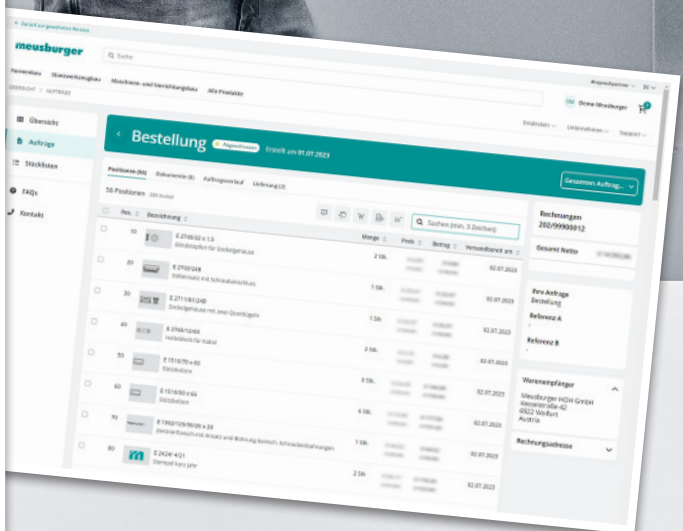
< Zurück zur gewohnten Version

meusburger

Q Suche

Formenbau Stanzwerkzeugbau Maschinen- und Vorrichtungsbau Alle Produkte

Ansprechpartner DE

ÜBERSICHT > AUFTRÄGE

Demo Meusburger

Einstellen Unternehmen Support

Übersicht

Aufträge

Stücklisten

FAQs

Kontakt

< Bestellung Abgeschlossen Erstellt am 01.07.2023

Positionen (56) Dokumente (8) Auftragsverlauf Lieferung (2)

Gesamten Auftrag...

56 Positionen 200 Artikel

Q Suchen (min. 3 Zeichen)

| | Pos. | Bezeichnung | Menge | Preis | Betrag | Versandbereit am |
|---|---|---|---|---|---|---|
| | 10 | E 2748/32 x 1.5 Blindstopfen für Sockelgehäuse | 2 Stk. | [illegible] | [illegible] | 02.07.2023 |
| | 20 | E 2702/248 Deckel mit Schraube | 1 Stk. | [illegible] | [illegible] | 02.07.2023 |
| | 30 | E 2711/81/248 Sockelgehäuse mit zwei Querbügeln | 1 Stk. | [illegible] | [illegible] | 02.07.2023 |
| | 40 | E 2766/12/60 Haltebleich für Kabel | 2 Stk. | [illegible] | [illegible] | 02.07.2023 |
| | 50 | E 1510/70 x 60 Stützleisten | 4 Stk. | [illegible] | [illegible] | 02.07.2023 |
| | 60 | E 1510/50 x 66 Stützleisten | 6 Stk. | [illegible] | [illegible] | 02.07.2023 |
| | 70 | E 1502/126/36/20 x 20 Zentrierflansch mit Ansatz und Bohrung | 1 Stk. | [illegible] | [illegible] | 02.07.2023 |
| | 80 | E 2424/ 4/21 Stempel Hurry Jahr | 2 Stk. | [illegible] | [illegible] | 02.07.2023 |

Rechnungen 202/99900012

Gesamt Netto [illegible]

Ihre Aufträge Bestellung

Referenz A -

Referenz B -

Warenempfänger

Meusburger HGH GmbH Kesselstraße 42 6922 Wolfurt Austria

Rechnungsadresse